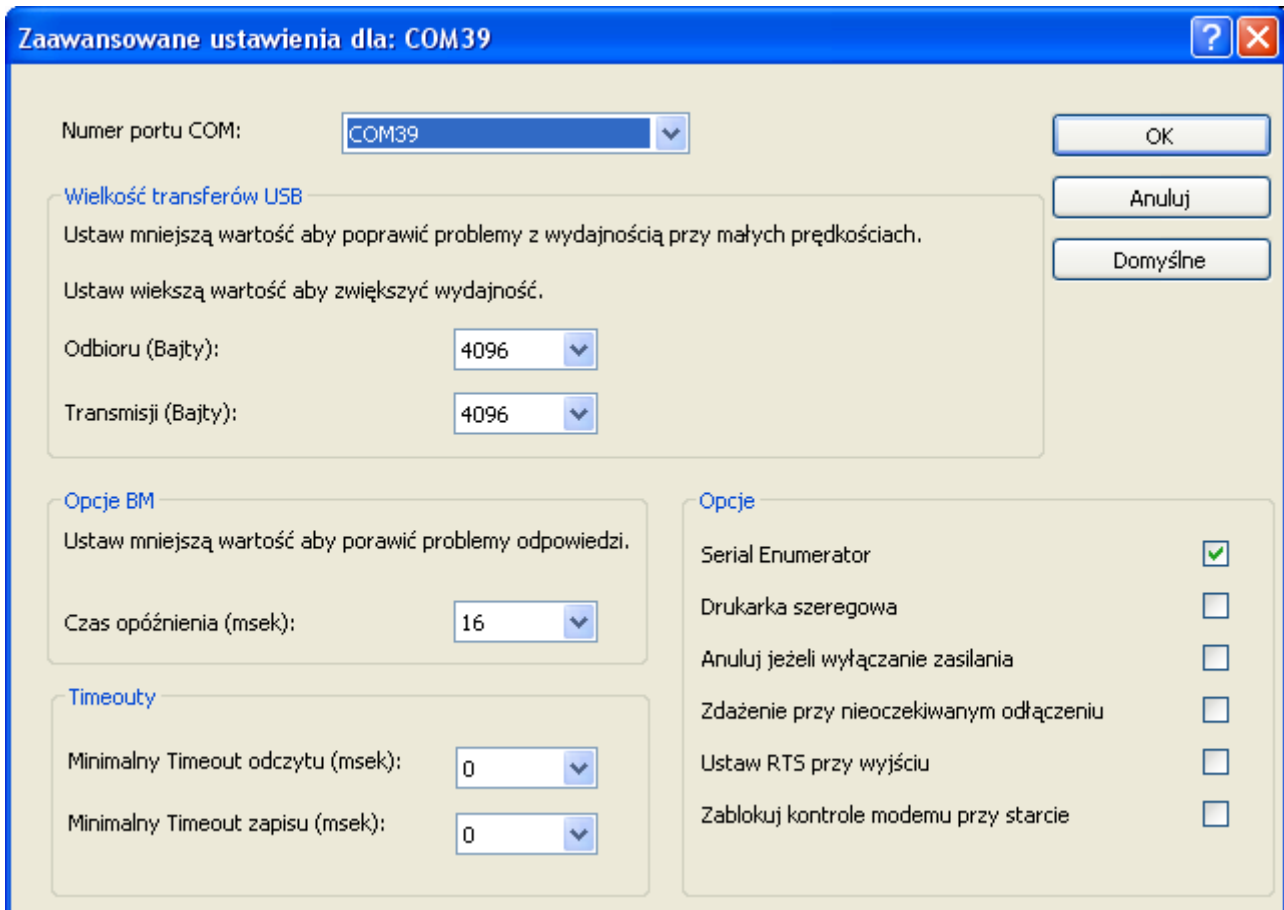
Zaawansowane ustawienia dla: COM39

?

Numer portu COM: COM39

OK

Anuluj

Domyślne

Wielkość transferów USB

Ustaw mniejszą wartość aby poprawić problemy z wydajnością przy małych prędkościach.

Ustaw wiekszą wartość aby zwiększyć wydajność.

Odbioru (Bajty): 4096

Transmisji (Bajty): 4096

Opcje BM

Ustaw mniejszą wartość aby porawić problemy odpowiedzi.

Czas opóźnienia (msek): 16

Timeouty

Minimalny Timeout odczytu (msek): 0

Minimalny Timeout zapisu (msek): 0

Opcje

Serial Enumerator

Drukarka szeregowa

Anuluj jeżeli wyłączanie zasilania

Zdażenie przy nieoczekiwanym odłączeniu

Ustaw RTS przy wyjściu

Zablokuj kontrole modemu przy starcie